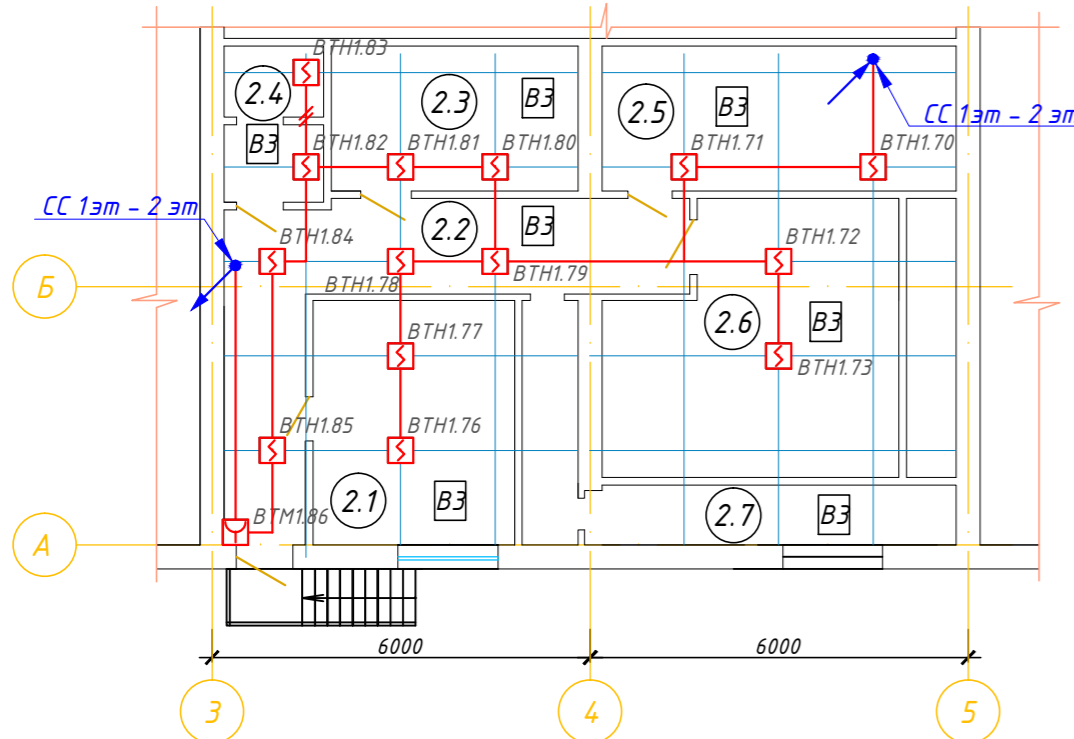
ВТН1.83
2.4
2.3
В3
2.5
В3
СС 1эт – 2 эт
В3
ВТН1.82
ВТН1.81
ВТН1.80
ВТН1.71
ВТН1.70
СС 1эт – 2 эт
2.2
В3
ВТН1.84
ВТН1.72
Б
ВТН1.78
ВТН1.79
2.6
В3
ВТН1.77
ВТН1.73
ВТН1.85
ВТН1.76
2.1
В3
ВТМ1.86
2.7
В3
А
6000
6000
3
4
5